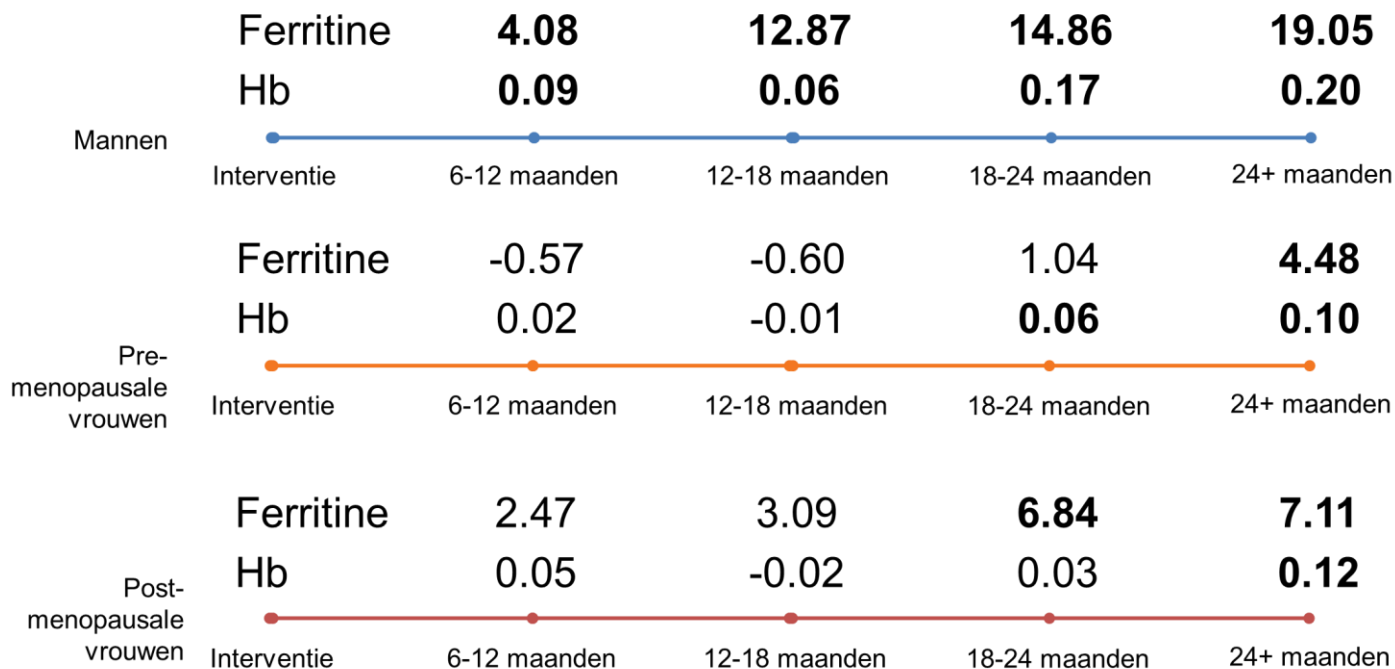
Ferritine 4.08 12.87 14.86 19.05
Hb 0.09 0.06 0.17 0.20

Mannen

Interventie 6-12 maanden 12-18 maanden 18-24 maanden 24+ maanden

Ferritine -0.57 -0.60 1.04 4.48
Hb 0.02 -0.01 0.06 0.10

Pre-menopausale vrouwen

Interventie 6-12 maanden 12-18 maanden 18-24 maanden 24+ maanden

Ferritine 2.47 3.09 6.84 7.11
Hb 0.05 -0.02 0.03 0.12

Post-menopausale vrouwen

Interventie 6-12 maanden 12-18 maanden 18-24 maanden 24+ maanden